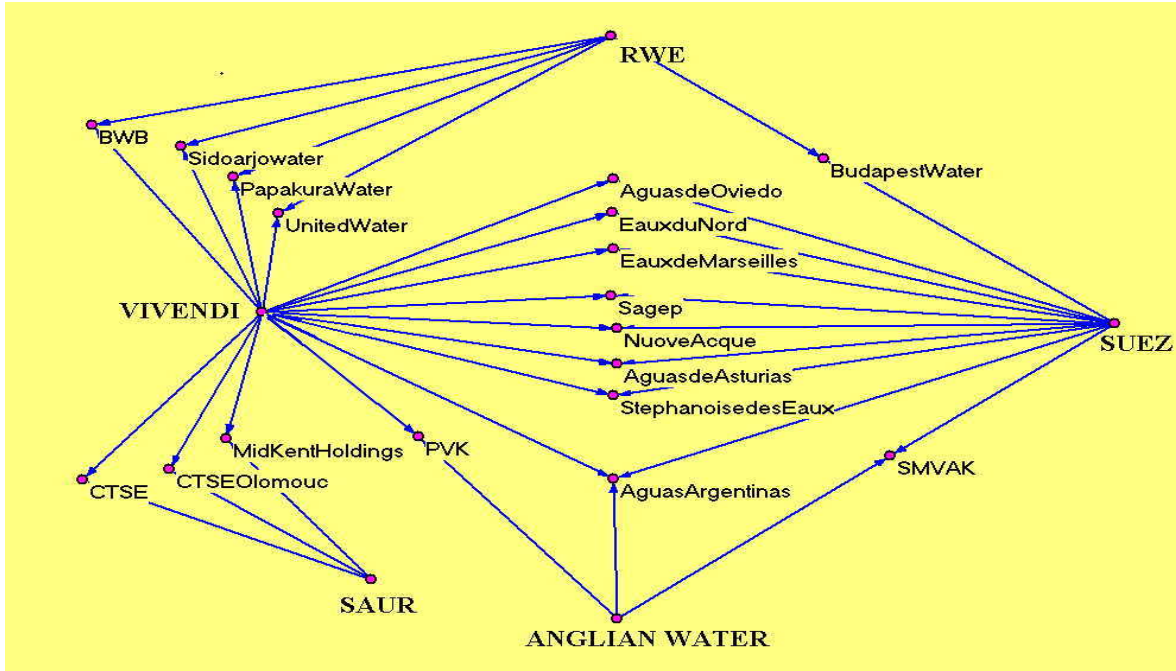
RWE
BWB
Sidoarjowater
PapakuraWater
UnitedWater
BudapestWater
AguasdeOviedo
EauxduNord
EauxdeMarseilles
VIVENDI
Sagep
NuoveAcque
SUEZ
AguasdeAsturias
StephanoisedesEaux
MidKentHoldings
PVK
SMVAK
CTSE
CTSEOlomouc
AguasArgentinas
SAUR
ANGLIAN WATER